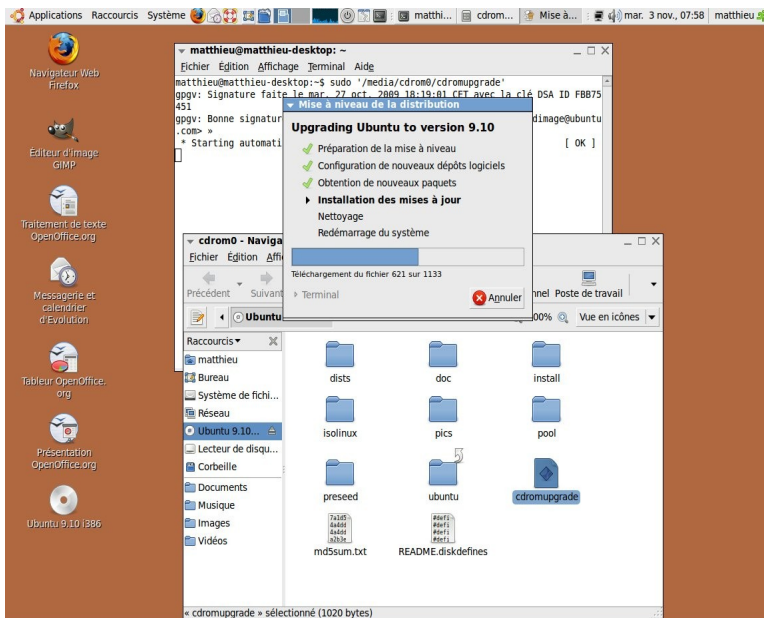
Applications Raccourcis Système matthi... cdrom... Mise à... mar. 3 nov., 07:58 matthieu

Navigateur Web Firefox

Éditeur d'image GIMP

Traitement de texte OpenOffice.org

Messagerie et calendrier d'Evolution

Tableur OpenOffice.org

Présentation OpenOffice.org

Ubuntu 9.10 i386

matthieu@matthieu-desktop: ~

Fichier Édition Affichage Terminal Aide

matthieu@matthieu-desktop:~$ sudo '/media/cdrom0/cdromupgrade'
gpgv: Signature faite le mar. 27 oct. 2009 18:19:01 CET avec la clé DSA ID FBB75451
gpgv: Bonne signatur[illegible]dimage@ubuntu.com> »
* Starting automati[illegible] [ OK ]

Mise à niveau de la distribution

Upgrading Ubuntu to version 9.10

Préparation de la mise à niveau
Configuration de nouveaux dépôts logiciels
Obtention de nouveaux paquets
Installation des mises à jour
Nettoyage
Redémarrage du système

Téléchargement du fichier 621 sur 1133

Terminal

Annuler

cdrom0 - Naviga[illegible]

Fichier Édition Affi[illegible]

Précédent Suivant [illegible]nnel Poste de travail

Ubuntu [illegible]00% Vue en icônes

Raccourcis
matthieu
Bureau
Système de fichi...
Réseau
Ubuntu 9.10...
Lecteur de disqu...
Corbeille
Documents
Musique
Images
Vidéos

dists
doc
install
isolinux
pics
pool
preseed
ubuntu
cdromupgrade
md5sum.txt
README.diskdefines

« cdromupgrade » sélectionné (1020 bytes)